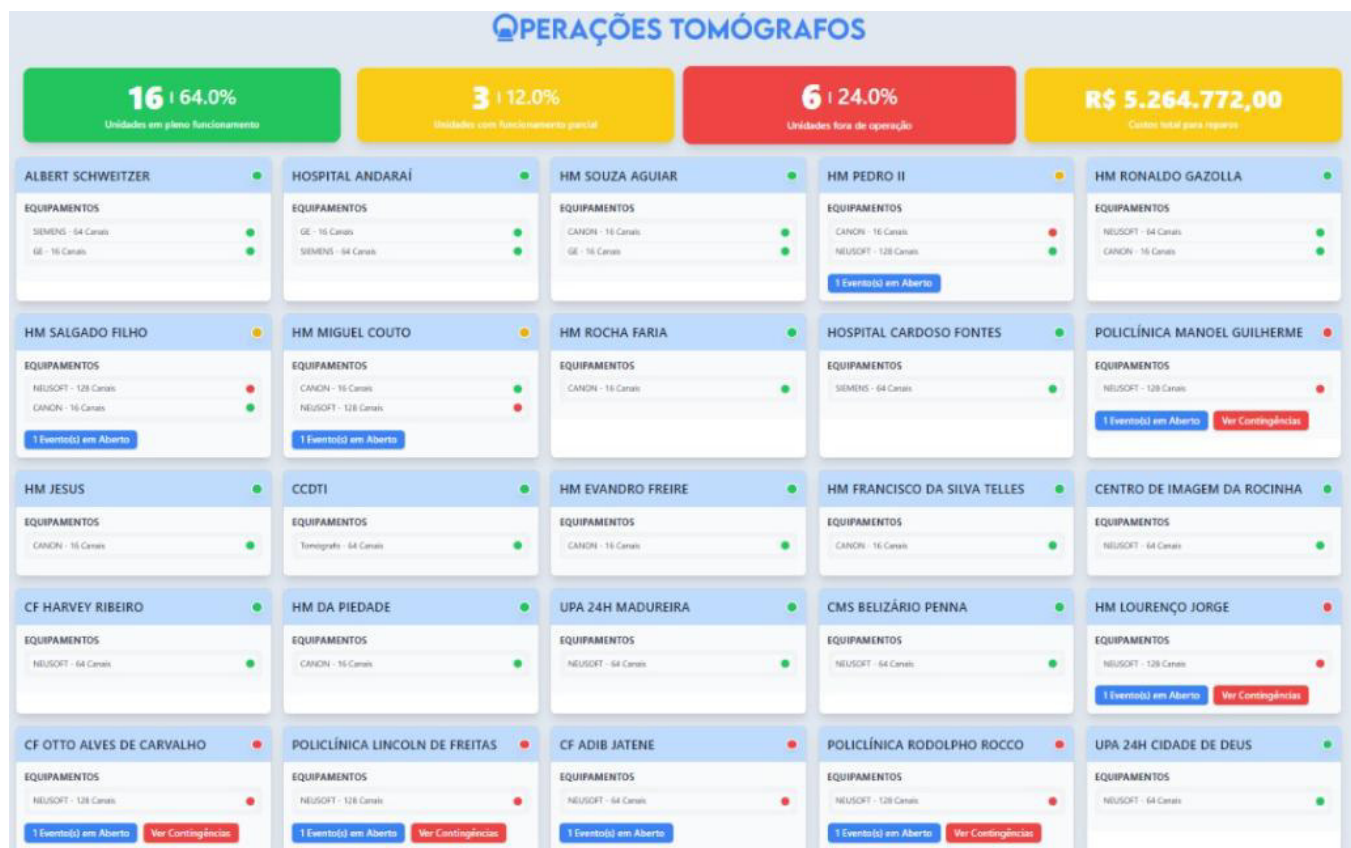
OPERAÇÕES TOMÓGRAFOS

16 | 64.0%
Unidades em pleno funcionamento

3 | 12.0%
Unidades com funcionamento parcial

6 | 24.0%
Unidades fora de operação

R$ 5.264.772,00
Custos total para reparos

ALBERT SCHWEITZER
EQUIPAMENTOS
SIEMENS - 64 Canais
GE - 16 Canais

HOSPITAL ANDARAÍ
EQUIPAMENTOS
GE - 16 Canais
SIEMENS - 64 Canais

HM SOUZA AGUIAR
EQUIPAMENTOS
CANON - 16 Canais
GE - 16 Canais

HM PEDRO II
EQUIPAMENTOS
CANON - 16 Canais
NEUSOFT - 128 Canais
1 Evento(s) em Aberto

HM RONALDO GAZOLLA
EQUIPAMENTOS
NEUSOFT - 64 Canais
CANON - 16 Canais

HM SALGADO FILHO
EQUIPAMENTOS
NEUSOFT - 128 Canais
CANON - 16 Canais
1 Evento(s) em Aberto

HM MIGUEL COUTO
EQUIPAMENTOS
CANON - 16 Canais
NEUSOFT - 128 Canais
1 Evento(s) em Aberto

HM ROCHA FARIA
EQUIPAMENTOS
CANON - 16 Canais

HOSPITAL CARDOSO FONTES
EQUIPAMENTOS
SIEMENS - 64 Canais

POLICLÍNICA MANOEL GUILHERME
EQUIPAMENTOS
NEUSOFT - 128 Canais
1 Evento(s) em Aberto
Ver Contingências

HM JESUS
EQUIPAMENTOS
CANON - 16 Canais

CCDTI
EQUIPAMENTOS
Tomografo - 64 Canais

HM EVANDRO FREIRE
EQUIPAMENTOS
CANON - 16 Canais

HM FRANCISCO DA SILVA TELLES
EQUIPAMENTOS
CANON - 16 Canais

CENTRO DE IMAGEM DA ROCINHA
EQUIPAMENTOS
NEUSOFT - 64 Canais

CF HARVEY RIBEIRO
EQUIPAMENTOS
NEUSOFT - 64 Canais

HM DA PIEDADE
EQUIPAMENTOS
CANON - 16 Canais

UPA 24H MADUREIRA
EQUIPAMENTOS
NEUSOFT - 64 Canais

CMS BELIZÁRIO PENNA
EQUIPAMENTOS
NEUSOFT - 64 Canais

HM LOURENÇO JORGE
EQUIPAMENTOS
NEUSOFT - 128 Canais
1 Evento(s) em Aberto
Ver Contingências

CF OTTO ALVES DE CARVALHO
EQUIPAMENTOS
NEUSOFT - 128 Canais
1 Evento(s) em Aberto
Ver Contingências

POLICLÍNICA LINCOLN DE FREITAS
EQUIPAMENTOS
NEUSOFT - 128 Canais
1 Evento(s) em Aberto
Ver Contingências

CF ADIB JATENE
EQUIPAMENTOS
NEUSOFT - 64 Canais
1 Evento(s) em Aberto

POLICLÍNICA RODOLPHO ROCCO
EQUIPAMENTOS
NEUSOFT - 128 Canais
1 Evento(s) em Aberto
Ver Contingências

UPA 24H CIDADE DE DEUS
EQUIPAMENTOS
NEUSOFT - 64 Canais